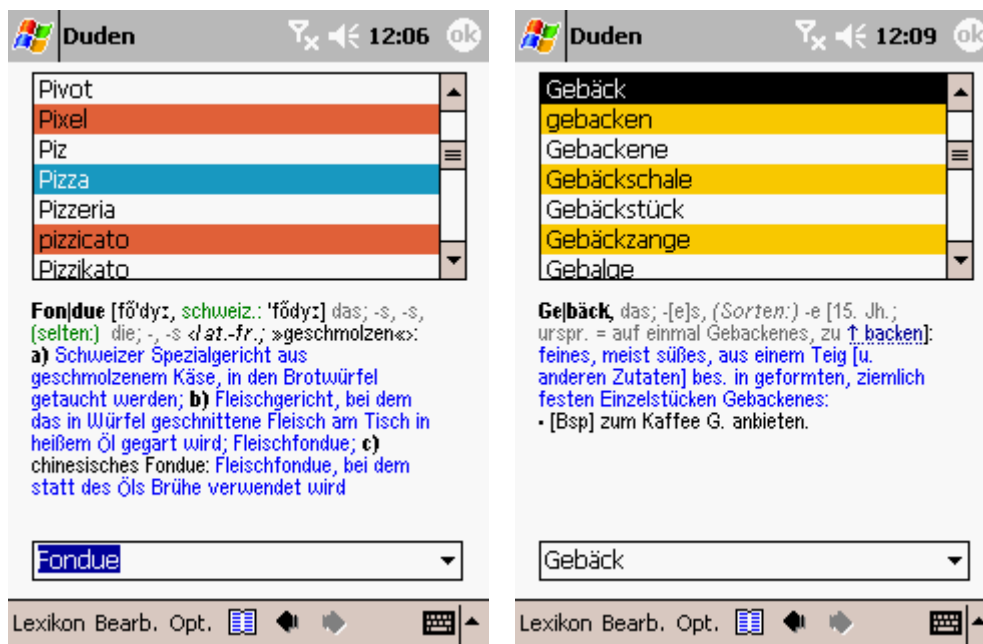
Duden 12:06 ok

Pivot
Pixel
Piz
Pizza
Pizzeria
pizzicato
Pizzikato

Fon|due [fõ'dyː, schweiz.: 'fõdyː] das; -s, -s, (selten:) die; -, -s ‹lat.-fr.; »geschmolzen«›: a) Schweizer Spezialgericht aus geschmolzenem Käse, in den Brotwürfel getaucht werden; b) Fleischgericht, bei dem das in Würfel geschnittene Fleisch am Tisch in heißem Öl gegart wird; Fleischfondue; c) chinesisches Fondue: Fleischfondue, bei dem statt des Öls Brühe verwendet wird

Fondue

Lexikon Bearb. Opt.

Duden 12:09 ok

Gebäck
gebacken
Gebackene
Gebäckschale
Gebäckstück
Gebäckzange
Gebalge

Ge|bäck, das; -[e]s, (Sorten:) -e [15. Jh.; urspr. = auf einmal Gebackenes, zu ↑ backen]: feines, meist süßes, aus einem Teig [u. anderen Zutaten] bes. in geformten, ziemlich festen Einzelstücken Gebackenes:
• [Bsp] zum Kaffee G. anbieten.

Gebäck

Lexikon Bearb. Opt.